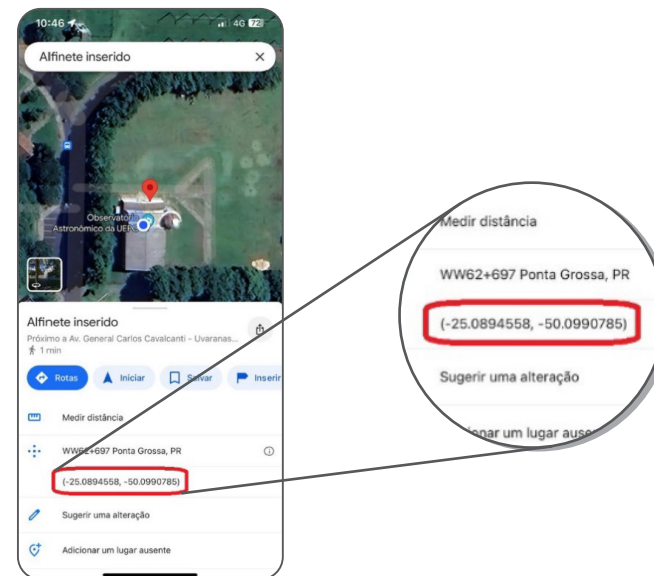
10:46 4G 72

Alfinete inserido ×

Observatório Astronômico da UEPG

Alfinete inserido

Próximo a Av. General Carlos Cavalcanti - Uvaranas...

1 min

Rotas Iniciar Salvar Inserir

Medir distância

WW62+697 Ponta Grossa, PR

(-25.0894558, -50.0990785)

Sugerir uma alteração

Adicionar um lugar ausente

Medir distância

WW62+697 Ponta Grossa, PR

(-25.0894558, -50.0990785)

Sugerir uma alteração

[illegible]ionar um lugar ause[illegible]